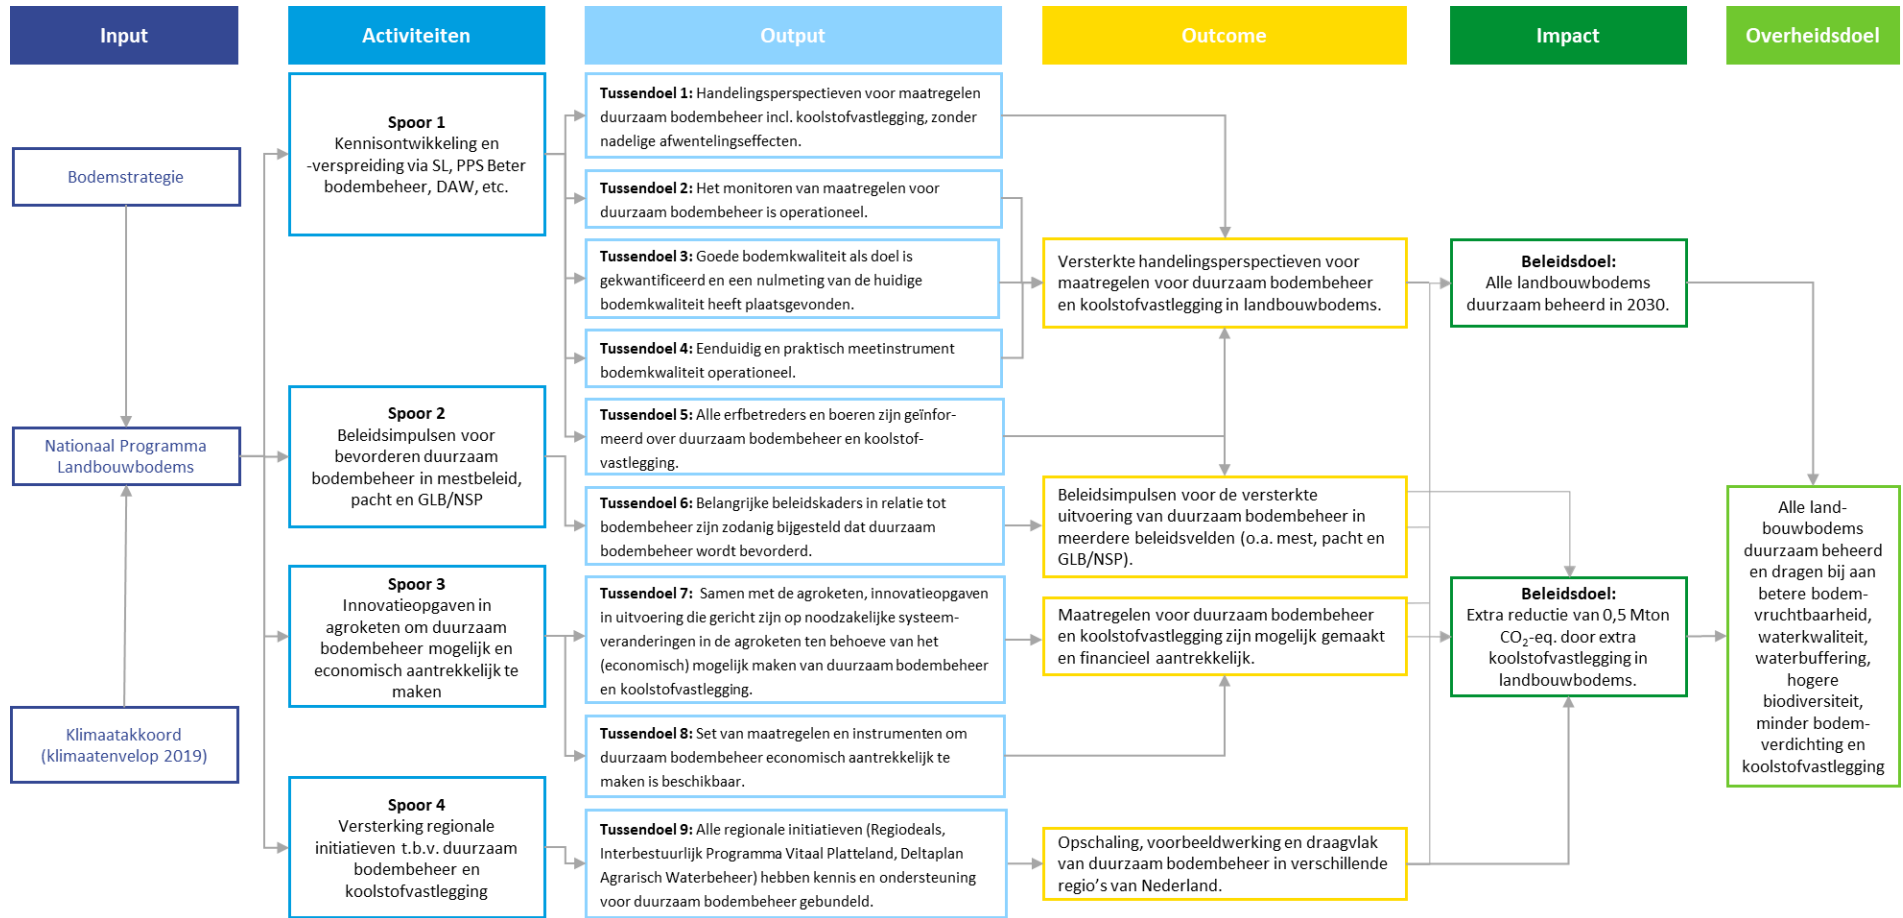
Input

Activiteiten

Output

Outcome

Impact

Overheidsdoel

Bodemstrategie

Nationaal Programma Landbouwbodems

Klimaatakkoord (klimaatenvelop 2019)

**Spoor 1**
Kennisontwikkeling en -verspreiding via SL, PPS Beter bodembeheer, DAW, etc.

**Spoor 2**
Beleidsimpulsen voor bevorderen duurzaam bodembeheer in mestbeleid, pacht en GLB/NSP

**Spoor 3**
Innovatieopgaven in agroketen om duurzaam bodembeheer mogelijk en economisch aantrekkelijk te maken

**Spoor 4**
Versterking regionale initiatieven t.b.v. duurzaam bodembeheer en koolstofvastlegging

**Tussendoel 1:** Handelingsperspectieven voor maatregelen duurzaam bodembeheer incl. koolstofvastlegging, zonder nadelige afwentelingseffecten.

**Tussendoel 2:** Het monitoren van maatregelen voor duurzaam bodembeheer is operationeel.

**Tussendoel 3:** Goede bodemkwaliteit als doel is gekwantificeerd en een nulmeting van de huidige bodemkwaliteit heeft plaatsgevonden.

**Tussendoel 4:** Eenduidig en praktisch meetinstrument bodemkwaliteit operationeel.

**Tussendoel 5:** Alle erfbetreders en boeren zijn geïnformeerd over duurzaam bodembeheer en koolstofvastlegging.

**Tussendoel 6:** Belangrijke beleidskaders in relatie tot bodembeheer zijn zodanig bijgesteld dat duurzaam bodembeheer wordt bevorderd.

**Tussendoel 7:** Samen met de agroketen, innovatieopgaven in uitvoering die gericht zijn op noodzakelijke systeemveranderingen in de agroketen ten behoeve van het (economisch) mogelijk maken van duurzaam bodembeheer en koolstofvastlegging.

**Tussendoel 8:** Set van maatregelen en instrumenten om duurzaam bodembeheer economisch aantrekkelijk te maken is beschikbaar.

**Tussendoel 9:** Alle regionale initiatieven (Regiodeals, Interbestuurlijk Programma Vitaal Platteland, Deltaplan Agrarisch Waterbeheer) hebben kennis en ondersteuning voor duurzaam bodembeheer gebundeld.

Versterkte handelingsperspectieven voor maatregelen voor duurzaam bodembeheer en koolstofvastlegging in landbouwbodems.

Beleidsimpulsen voor de versterkte uitvoering van duurzaam bodembeheer in meerdere beleidsvelden (o.a. mest, pacht en GLB/NSP).

Maatregelen voor duurzaam bodembeheer en koolstofvastlegging zijn mogelijk gemaakt en financieel aantrekkelijk.

Opschaling, voorbeeldwerking en draagvlak van duurzaam bodembeheer in verschillende regio's van Nederland.

**Beleidsdoel:**
Alle landbouwbodems duurzaam beheerd in 2030.

**Beleidsdoel:**
Extra reductie van 0,5 Mton $CO_2$-eq. door extra koolstofvastlegging in landbouwbodems.

Alle landbouwbodems duurzaam beheerd en dragen bij aan betere bodemvruchtbaarheid, waterkwaliteit, waterbuffering, hogere biodiversiteit, minder bodemverdichting en koolstofvastlegging